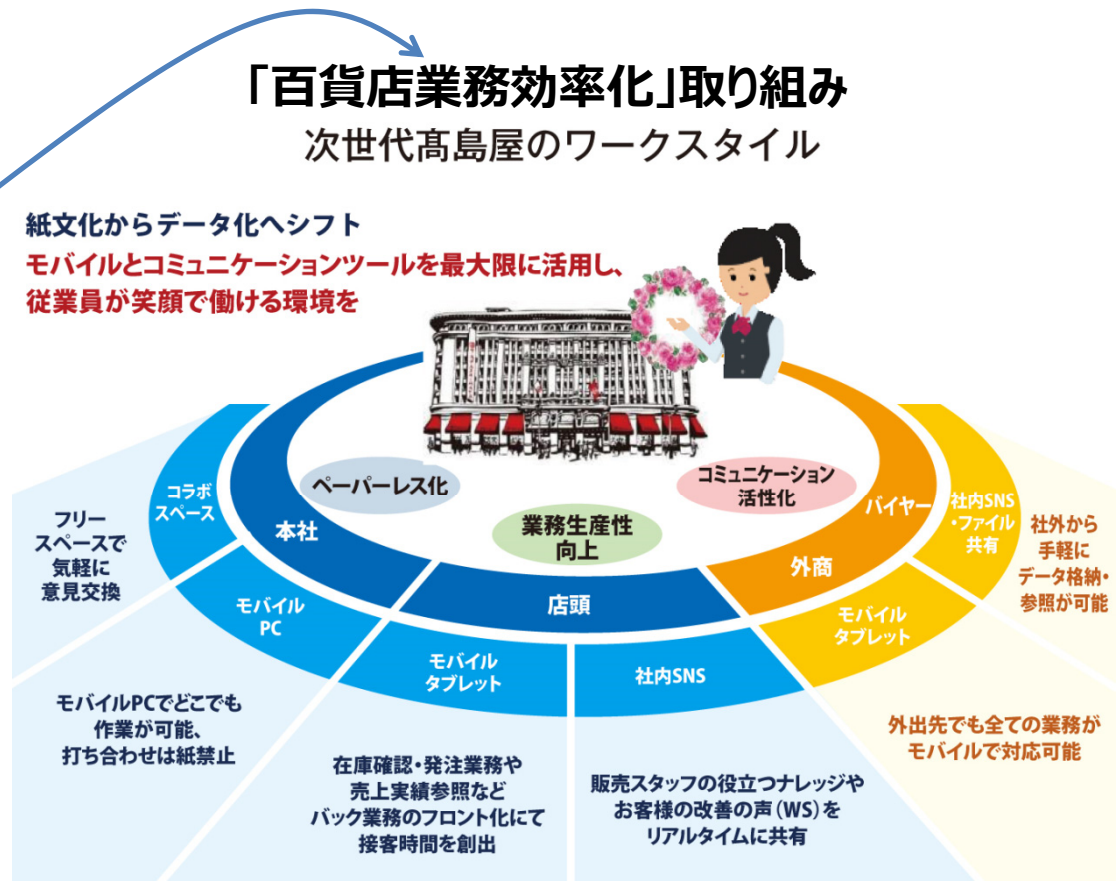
「百貨店業務効率化」取り組み
次世代髙島屋のワークスタイル

紙文化からデータ化へシフト
モバイルとコミュニケーションツールを最大限に活用し、
従業員が笑顔で働ける環境を

ペーパーレス化

業務生産性向上

コミュニケーション活性化

コラボスペース

本社

モバイルPC

モバイルタブレット

店頭

社内SNS

外商

バイヤー

社内SNS・ファイル共有

モバイルタブレット

フリースペースで気軽に意見交換

モバイルPCでどこでも作業が可能、打ち合わせは紙禁止

在庫確認・発注業務や売上実績参照などバック業務のフロント化にて接客時間を創出

販売スタッフの役立つナレッジやお客様の改善の声（WS）をリアルタイムに共有

外出先でも全ての業務がモバイルで対応可能

社外から手軽にデータ格納・参照が可能